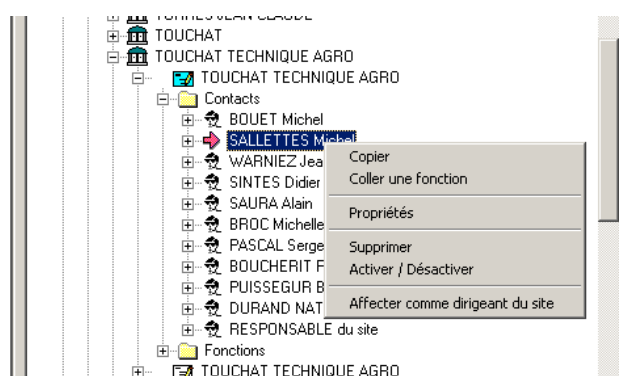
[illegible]
TOUCHAT
TOUCHAT TECHNIQUE AGRO
TOUCHAT TECHNIQUE AGRO
Contacts
BOUET Michel
SALLETTES Michel
WARNIEZ Jea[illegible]
SINTES Didier
SAURA Alain
BROC Michelle
PASCAL Serge
BOUCHERIT F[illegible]
PUISSEGUR B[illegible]
DURAND NAT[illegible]
RESPONSABLE du site
Fonctions
TOUCHAT TECHNIQUE AGRO

Copier
Coller une fonction
Propriétés
Supprimer
Activer / Désactiver
Affecter comme dirigeant du site